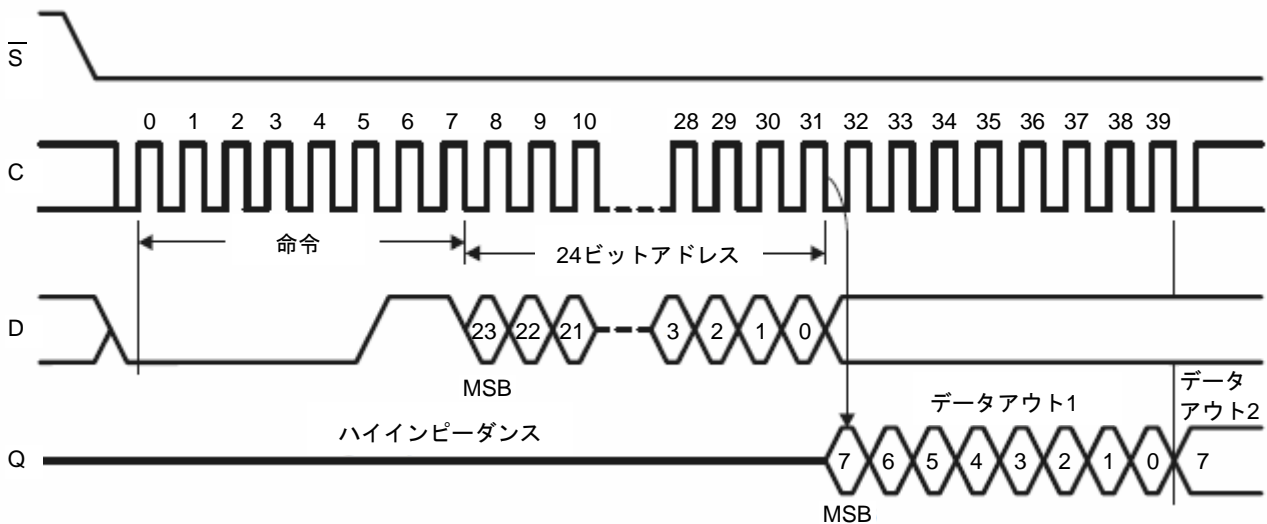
$\overline{S}$

C

0 1 2 3 4 5 6 7 8 9 10 28 29 30 31 32 33 34 35 36 37 38 39

命令

24ビットアドレス

D

23 22 21 3 2 1 0

MSB

データアウト1

データアウト2

ハイインピーダンス

Q

7 6 5 4 3 2 1 0 7

MSB